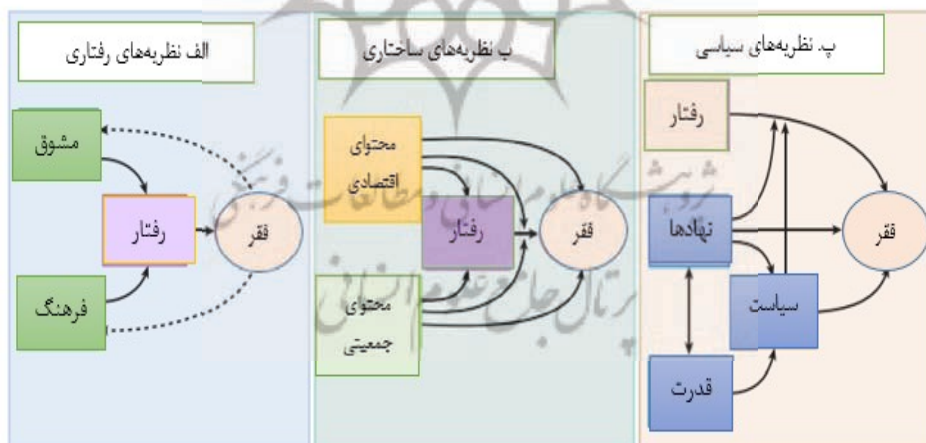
الف نظریه‌های رفتاری

مشوق

رفتار

فقر

فرهنگ

ب. نظریه‌های ساختاری

محتوای اقتصادی

رفتار

فقر

محتوای جمعیتی

پ. نظریه‌های سیاسی

رفتار

نهادها

فقر

سیاست

قدرت

پژوهشگاه علوم انسانی و مطالعات فرهنگی
پرتال جامع علوم انسانی